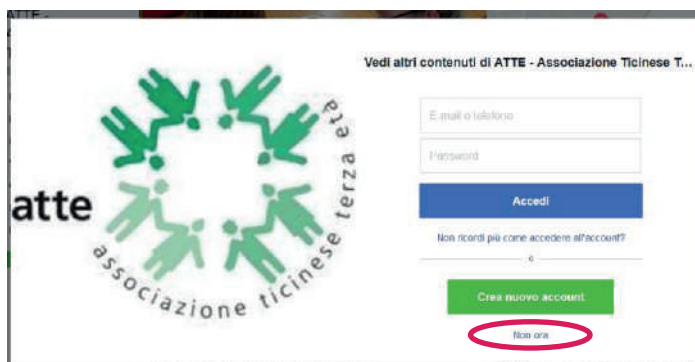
ATTE

atte

associazione ticinese terza età

Vedi altri contenuti di ATTE - Associazione Ticinese T...

E-mail o telefono

Password

Accedi

Non ricordi più come accedere all'account?

o

Crea nuovo account

Non ora